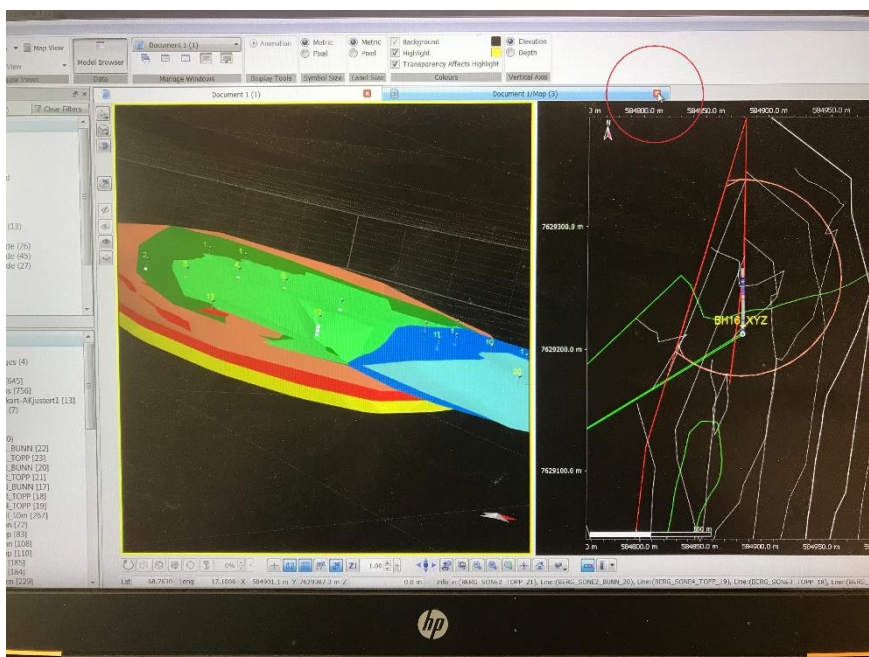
Map View
View
Model Browser
Document 1 (1)
Animation
Metric
Pixel
Metric
Pixel
Background
Highlight
Transparency Affects Highlight
Elevation
Depth
Data
Manage Windows
Display Tools
Symbol Size
Label Size
Colours
Vertical Axis
Clear Filters
Document 1 (1)
Document 1/Map (3)
(13)
de (26)
de (45)
de (27)
ges (4)
[645]
es [756]
kart-AKjustert1 [13]
(7)
0)
_BUNN [22]
_TOPP [23]
_BUNN [20]
_TOPP [21]
_BUNN [17]
3_TOPP [18]
3_TOPP [19]
_10m [267]
n [72]
p [83]
nn [108]
p [110]
[185]
[184]
nn [220]
584800.0 m
584850.0 m
584900.0 m
584950.0 m
7629300.0 m
7629200.0 m
7629100.0 m
BH16_XYZ
584800.0 m
584850.0 m
584900.0 m
584950.0 m
0%
1.00
Lat 68.7610 Long 17.1006 X 584901.1 m Y 7629387.3 m Z
0.0 m
Info: Line:(BERG_SONE2_TOPP_21), Line:(BERG_SONE2_BUNN_20), Line:(BERG_SONE4_TOPP_19), Line:(BERG_SONE3_TOPP_18), Line:(BERG_
hp